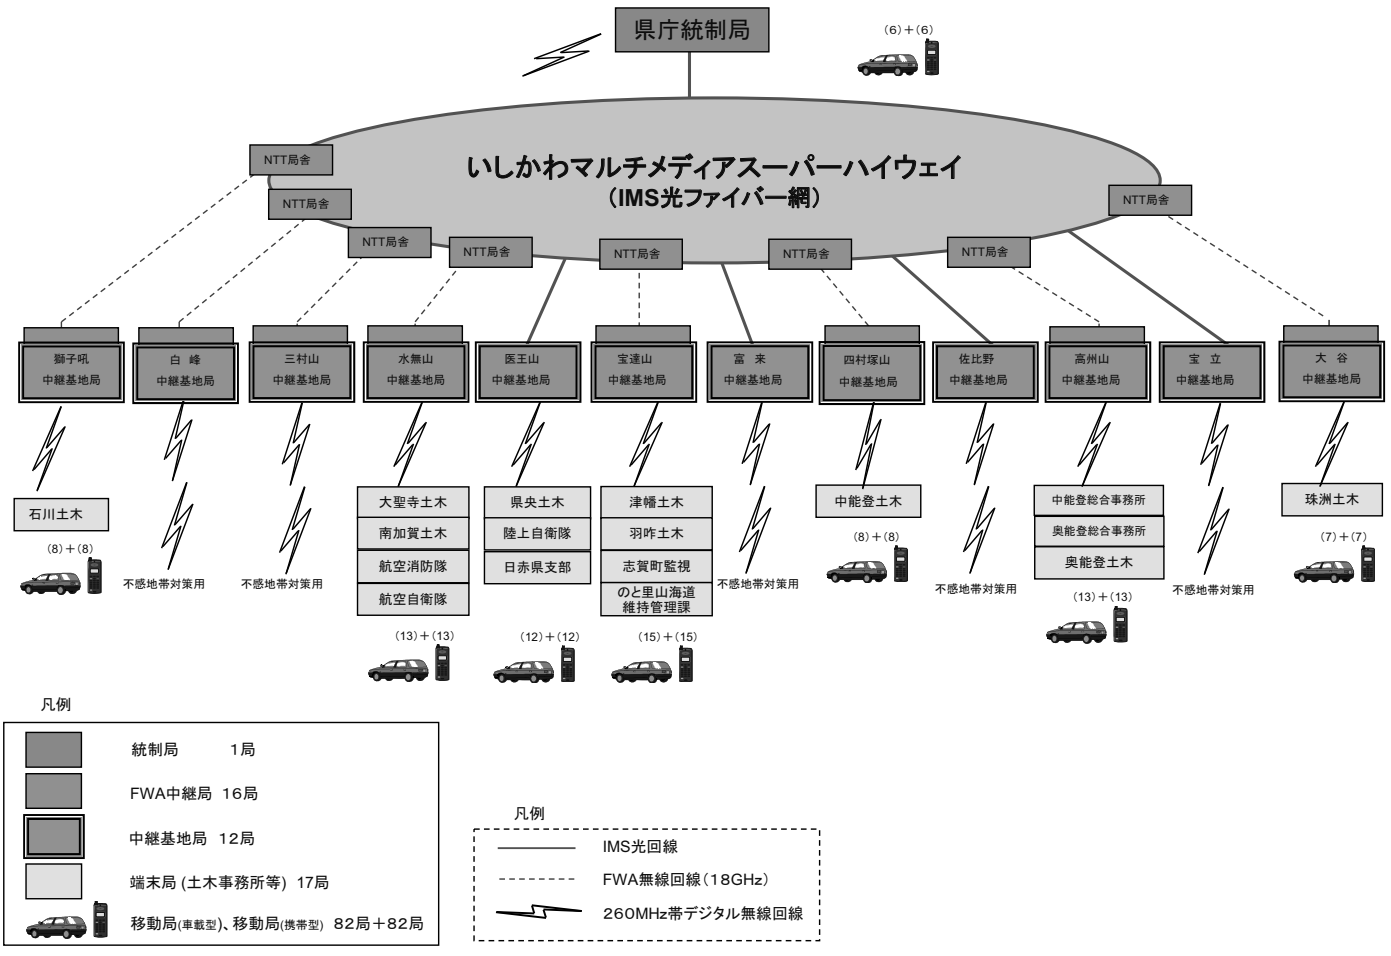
県庁統制局

(6)＋(6)

いしかわマルチメディアスーパーハイウェイ
（IMS光ファイバー網）

NTT局舎
NTT局舎
NTT局舎
NTT局舎
NTT局舎
NTT局舎
NTT局舎
NTT局舎

獅子吼
中継基地局

白 峰
中継基地局

三村山
中継基地局

水無山
中継基地局

医王山
中継基地局

宝達山
中継基地局

富 来
中継基地局

四村塚山
中継基地局

佐比野
中継基地局

高州山
中継基地局

宝 立
中継基地局

大 谷
中継基地局

石川土木
(8)＋(8)

不感地帯対策用

不感地帯対策用

大聖寺土木
南加賀土木
航空消防隊
航空自衛隊
(13)＋(13)

県央土木
陸上自衛隊
日赤県支部
(12)＋(12)

津幡土木
羽咋土木
志賀町監視
のと里山海道維持管理課
(15)＋(15)

不感地帯対策用

中能登土木
(8)＋(8)

不感地帯対策用

中能登総合事務所
奥能登総合事務所
奥能登土木
(13)＋(13)

不感地帯対策用

珠洲土木
(7)＋(7)

凡例

統制局　　1局
FWA中継局　16局
中継基地局　12局
端末局 (土木事務所等) 17局
移動局(車載型)、移動局(携帯型)　82局＋82局

凡例

IMS光回線
FWA無線回線（18GHz）
260MHz帯デジタル無線回線